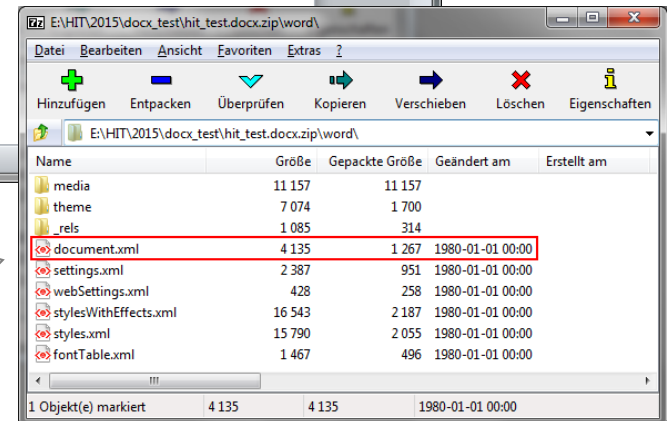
7z E:\HIT\2015\docx_test\hit_test.docx.zip\word\

Datei Bearbeiten Ansicht Favoriten Extras ?

Hinzufügen Entpacken Überprüfen Kopieren Verschieben Löschen Eigenschaften

E:\HIT\2015\docx_test\hit_test.docx.zip\word\

| Name | Größe | Gepackte Größe | Geändert am | Erstellt am |
|---|---|---|---|---|
| media | 11 157 | 11 157 | | |
| theme | 7 074 | 1 700 | | |
| _rels | 1 085 | 314 | | |
| document.xml | 4 135 | 1 267 | 1980-01-01 00:00 | |
| settings.xml | 2 387 | 951 | 1980-01-01 00:00 | |
| webSettings.xml | 428 | 258 | 1980-01-01 00:00 | |
| stylesWithEffects.xml | 16 543 | 2 187 | 1980-01-01 00:00 | |
| styles.xml | 15 790 | 2 055 | 1980-01-01 00:00 | |
| fontTable.xml | 1 467 | 496 | 1980-01-01 00:00 | |

1 Objekt(e) markiert 4 135 4 135 1980-01-01 00:00